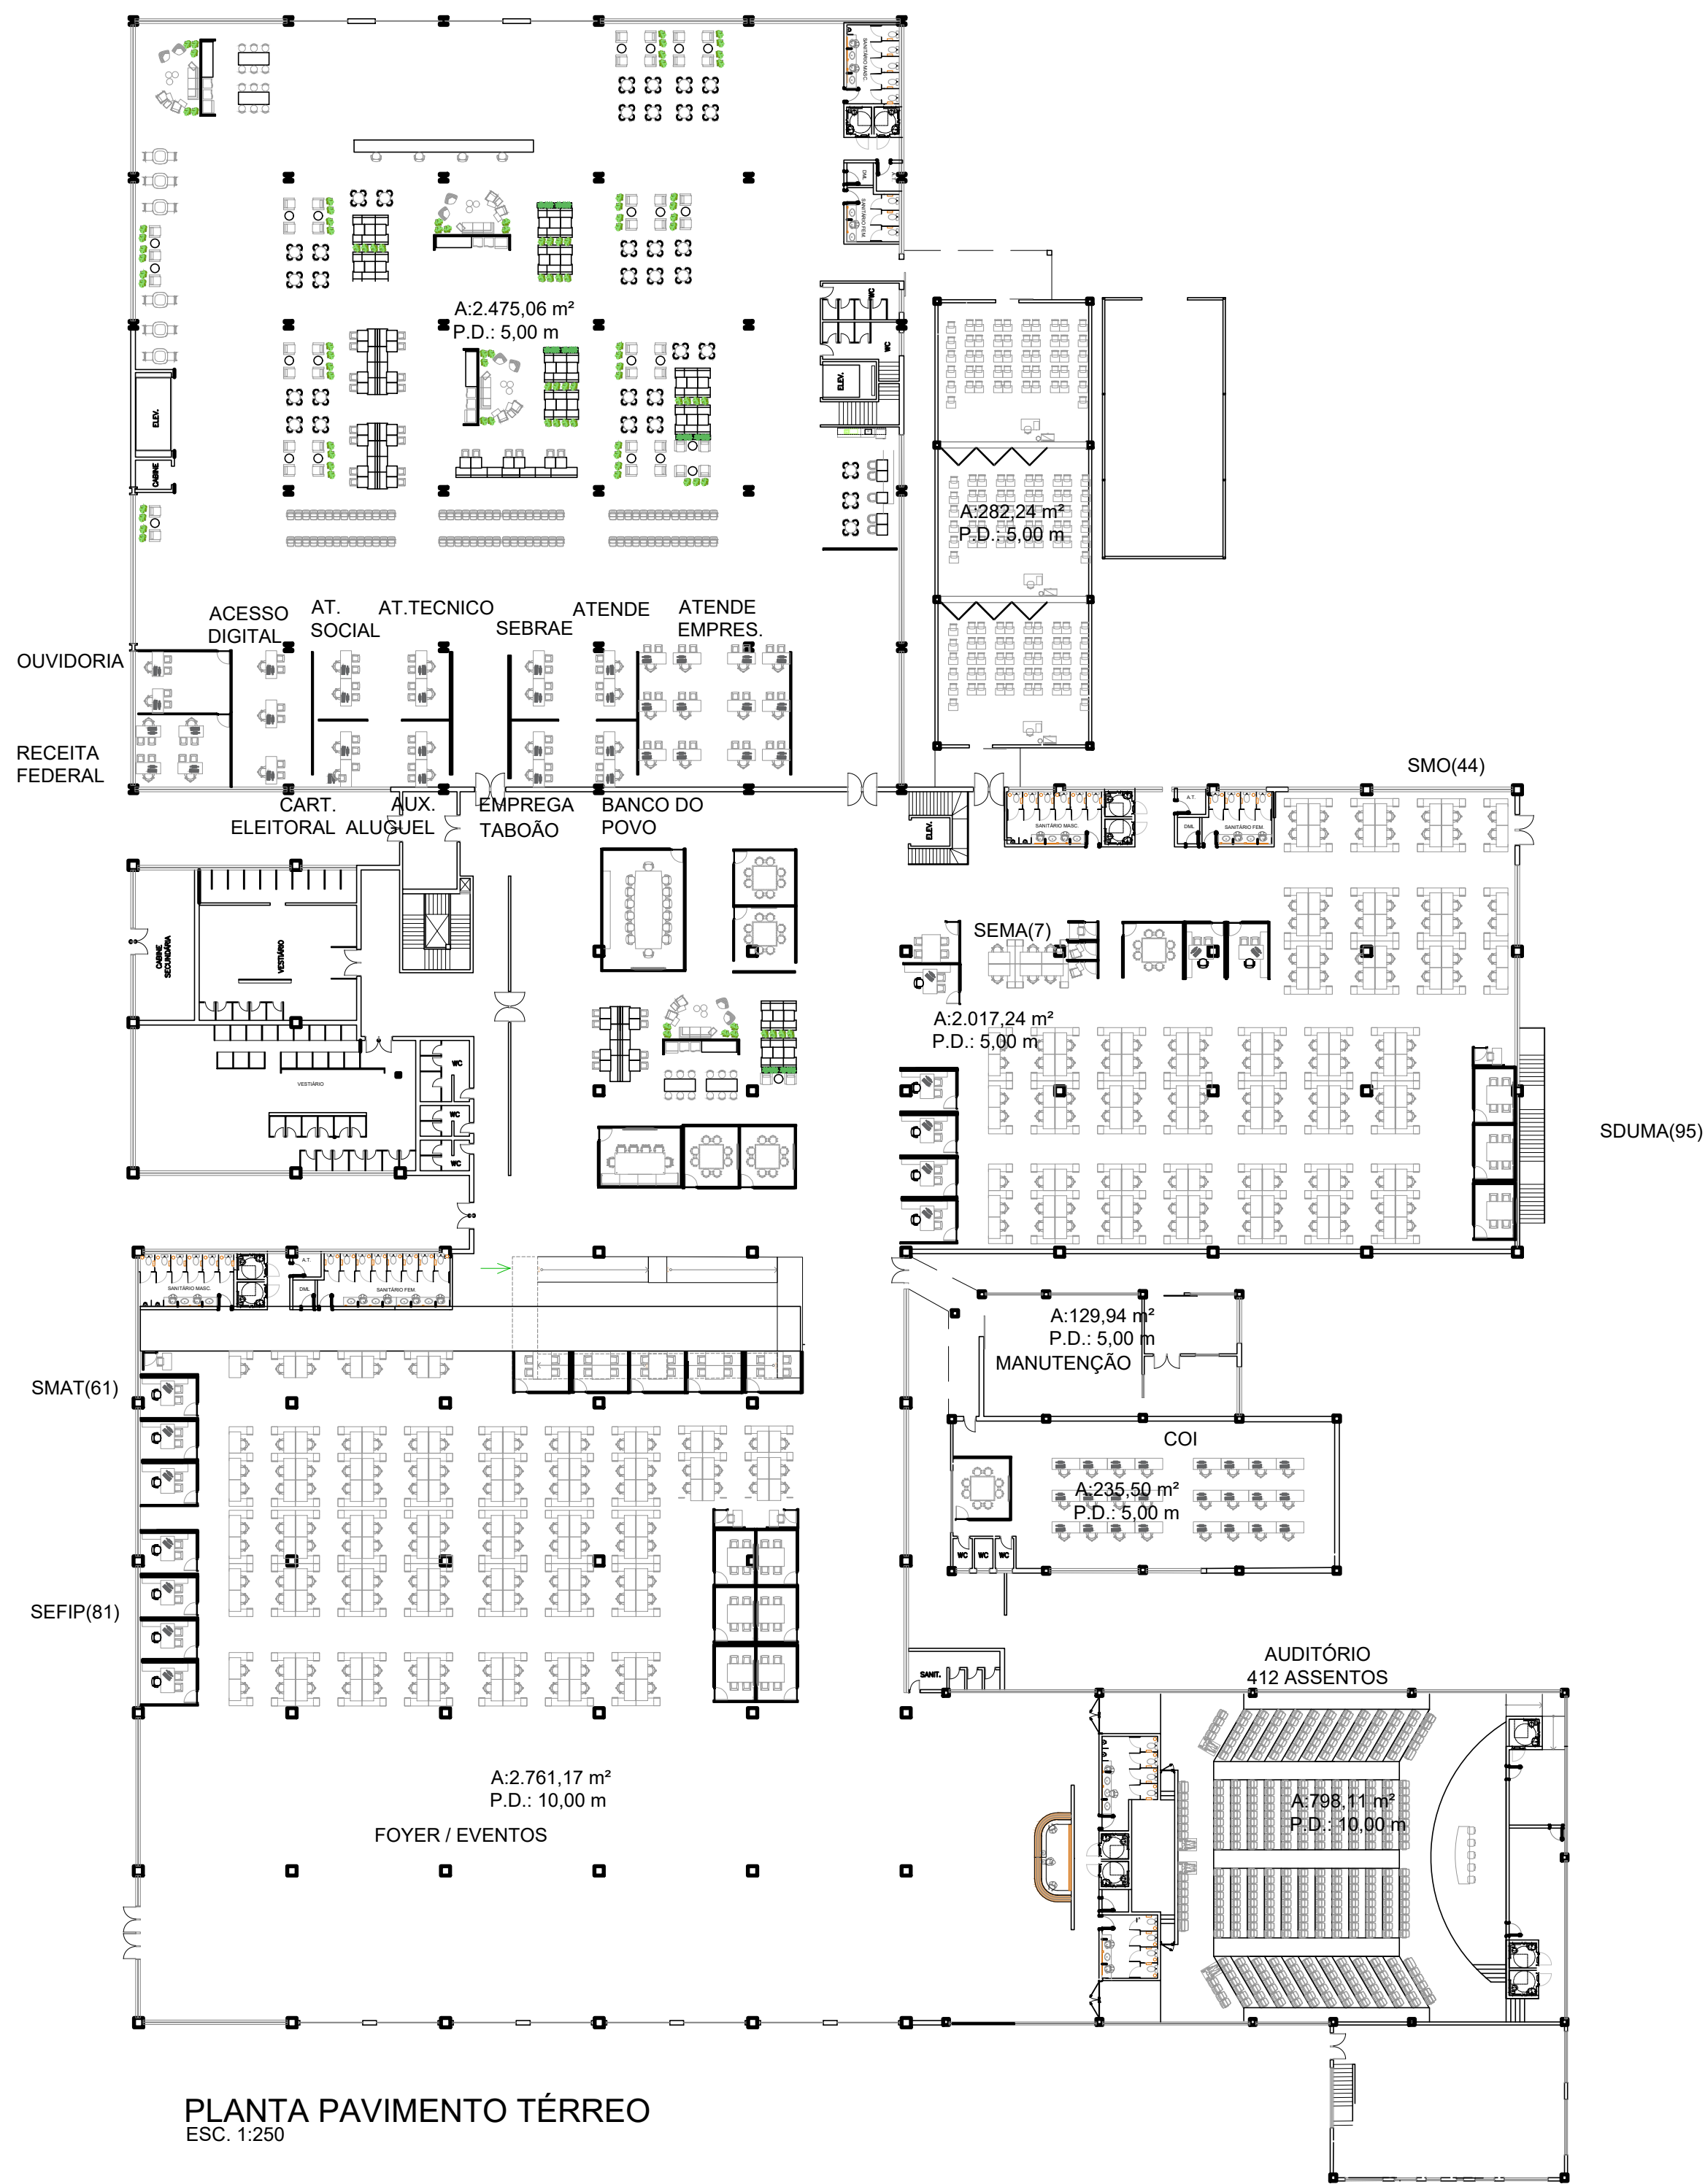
A:2.475,06 m²
P.D.: 5,00 m

ELEV.
CABINE

A:282,24 m²
P.D.: 5,00 m

ELEV.
WC

ACESSO DIGITAL
AT. SOCIAL
AT.TECNICO
SEBRAE
ATENDE
ATENDE EMPRES.

OUVIDORIA

RECEITA FEDERAL

CART. ELEITORAL
AUX. ALUGUEL
EMPREGA TABOÃO
BANCO DO POVO

SMO(44)

ELEV.
SANITÁRIO MASC.
SANITÁRIO FEM.

CABINE SECUNDÁRIA
VESTIÁRIO
VESTIÁRIO
WC
WC
WC

SEMA(7)

A:2.017,24 m²
P.D.: 5,00 m

SDUMA(95)

SANITÁRIO MASC.
SANITÁRIO FEM.

A:129,94 m²
P.D.: 5,00 m
MANUTENÇÃO

SMAT(61)

COI

A:235,50 m²
P.D.: 5,00 m

WC WC WC

SEFIP(81)

SANIT.

AUDITÓRIO
412 ASSENTOS

A:798,11 m²
P.D.: 10,00 m

A:2.761,17 m²
P.D.: 10,00 m

FOYER / EVENTOS

PLANTA PAVIMENTO TÉRREO
ESC. 1:250